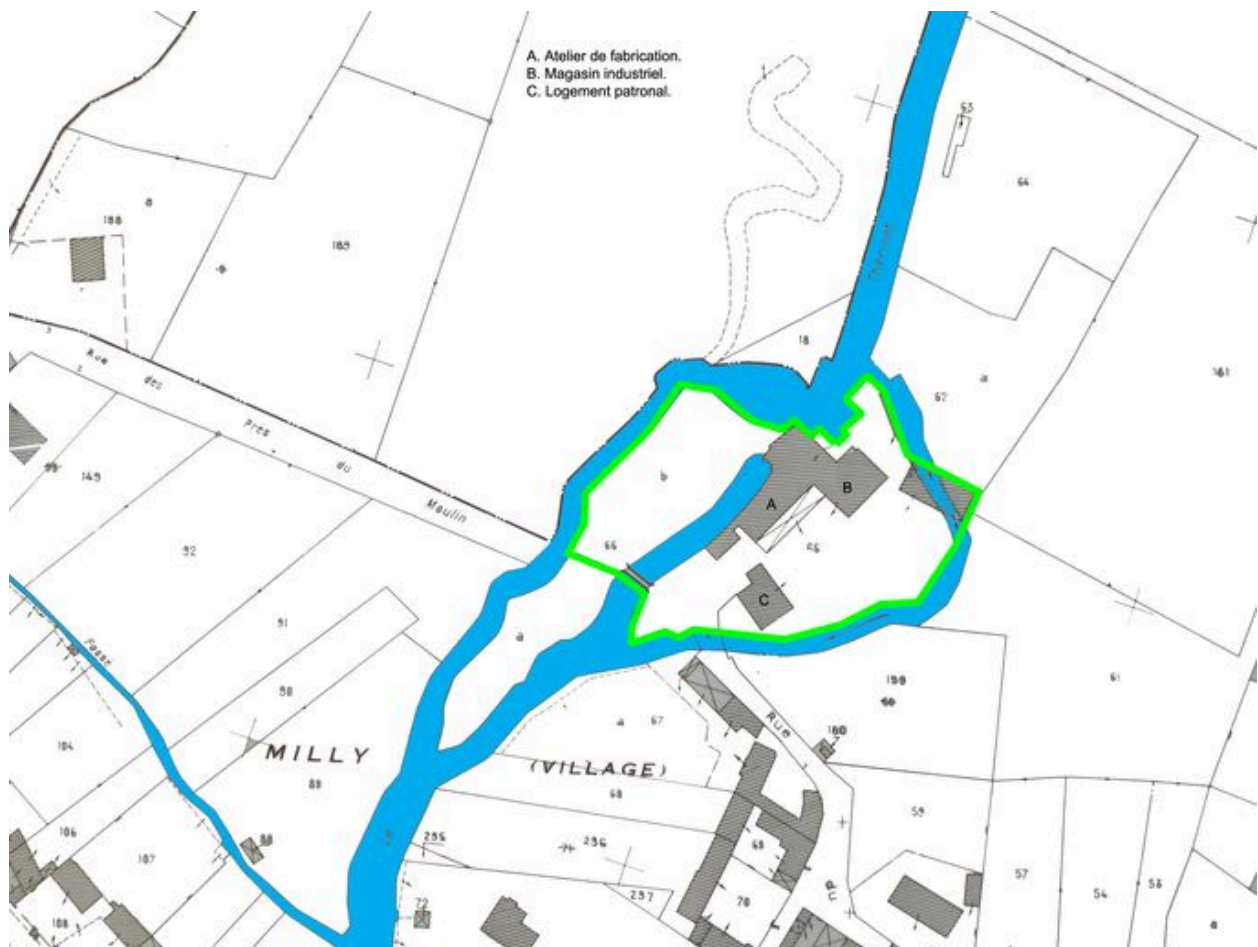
A. Atelier de fabrication.
B. Magasin industriel.
C. Logement patronal.

53
64
188
a
185
18
161
a
62
Rue des Prés du Moulin
99
149
b
A
B
52
66
66
C
a
51
199
61
98
a
67
Rue
160
104
MILLY
(VILLAGE)
89
68
59
106
235
236
107
88
65
57
54
53
237
72
70
108
a
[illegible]
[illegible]